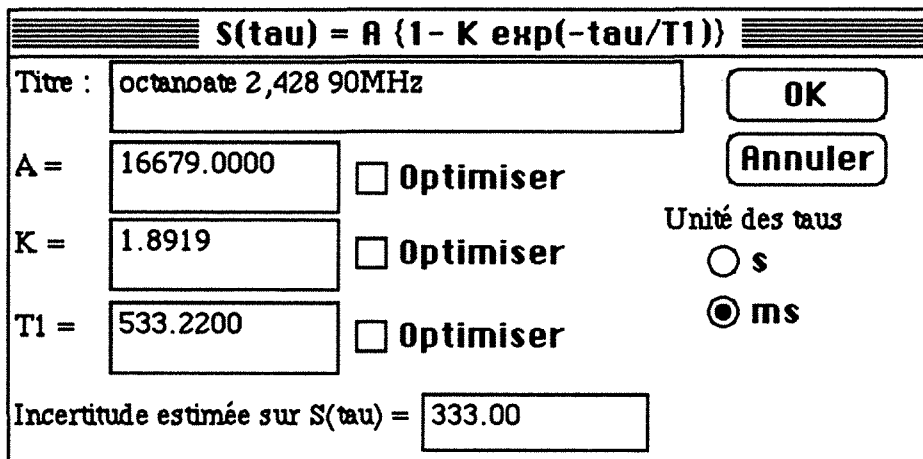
S(tau) = A {1- K exp(-tau/T1)}

Titre : octanoate 2,428 90MHz

OK

Annuler

A = 16679.0000 Optimiser

K = 1.8919 Optimiser

T1 = 533.2200 Optimiser

Unité des taus

s

ms

Incertitude estimée sur S(tau) = 333.00